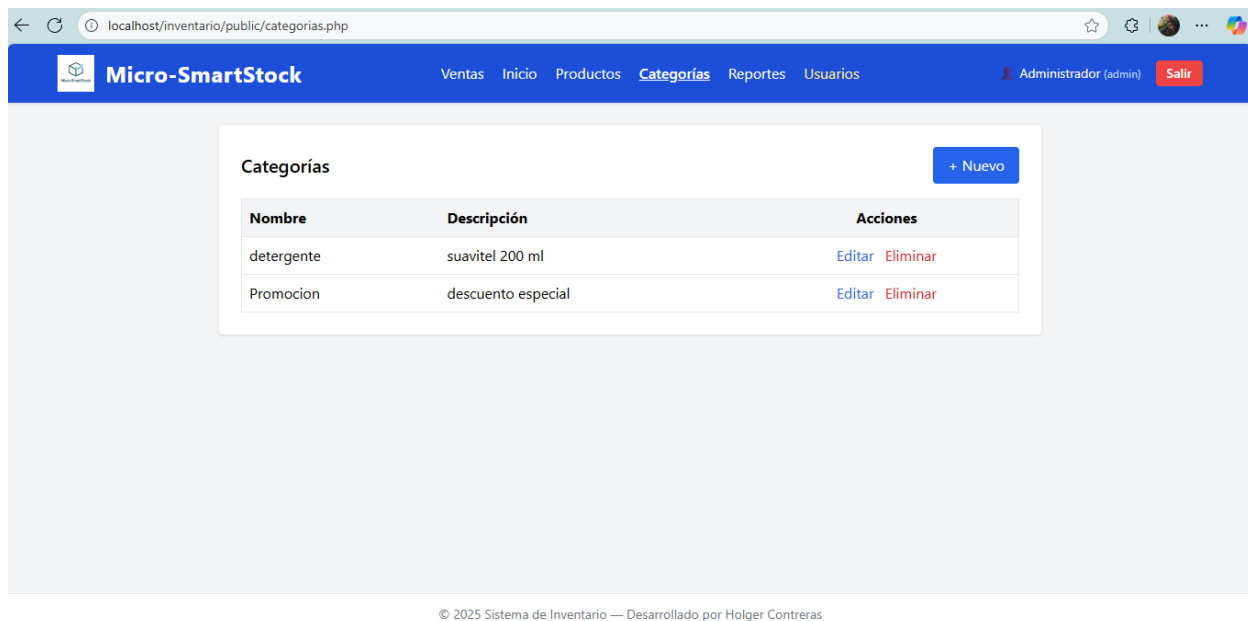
localhost/inventario/public/categorias.php

Micro-SmartStock

Ventas Inicio Productos Categorías Reportes Usuarios

Administrador (admin) Salir

Categorías

+ Nuevo

| Nombre | Descripción | Acciones |
|---|---|---|
| detergente | suavitel 200 ml | Editar Eliminar |
| Promocion | descuento especial | Editar Eliminar |

© 2025 Sistema de Inventario — Desarrollado por Holger Contreras